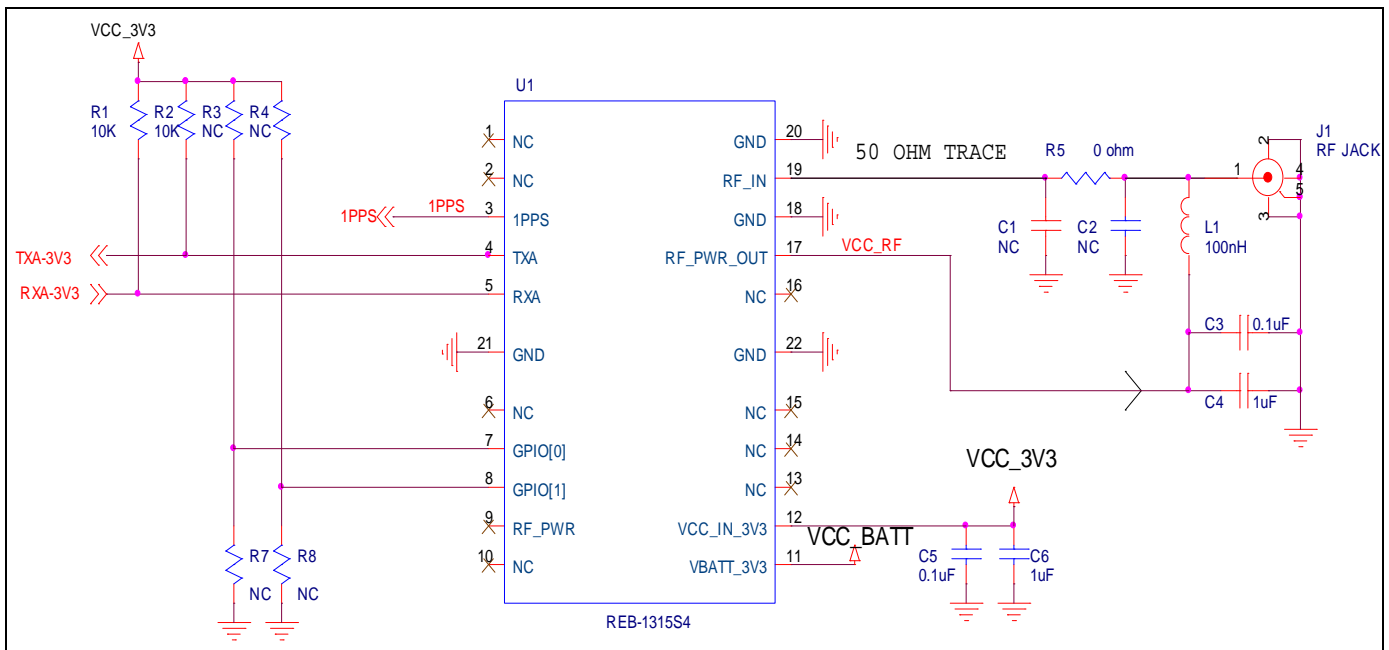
VCC_3V3

R1 10K
R2 10K
R3 NC
R4 NC

U1

1 NC
2 NC
1PPS 3 1PPS
TXA-3V3 4 TXA
RXA-3V3 5 RXA
21 GND
6 NC
7 GPIO[0]
8 GPIO[1]
9 RF_PWR
10 NC

GND 20
RF_IN 19
GND 18
RF_PWR_OUT 17
NC 16
GND 22
NC 15
NC 14
NC 13
VCC_IN_3V3 12
VBATT_3V3 11

REB-1315S4

50 OHM TRACE
R5 0 ohm
VCC_RF
C1 NC
C2 NC
L1 100nH
J1 RF JACK
1 2 3 4 5
C3 0.1uF
C4 1uF

VCC_3V3
VCC_BATT
C5 0.1uF
C6 1uF

R7 NC
R8 NC